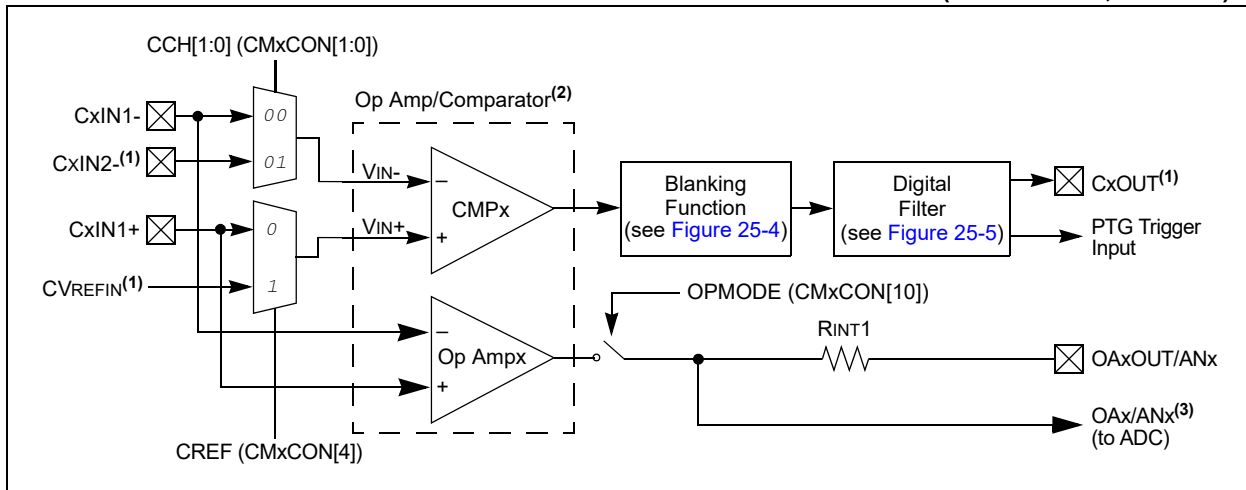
CCH[1:0] (CMxCON[1:0])

Op Amp/Comparator$^{(2)}$

CxIN1-

CxIN2-$^{(1)}$

CxIN1+

CVREFIN$^{(1)}$

00

01

0

1

VIN-

VIN+

–

+

CMPx

Blanking Function (see Figure 25-4)

Digital Filter (see Figure 25-5)

CxOUT$^{(1)}$

PTG Trigger Input

OPMODE (CMxCON[10])

–

+

Op Ampx

RINT1

OAxOUT/ANx

OAx/ANx$^{(3)}$ (to ADC)

CREF (CMxCON[4])